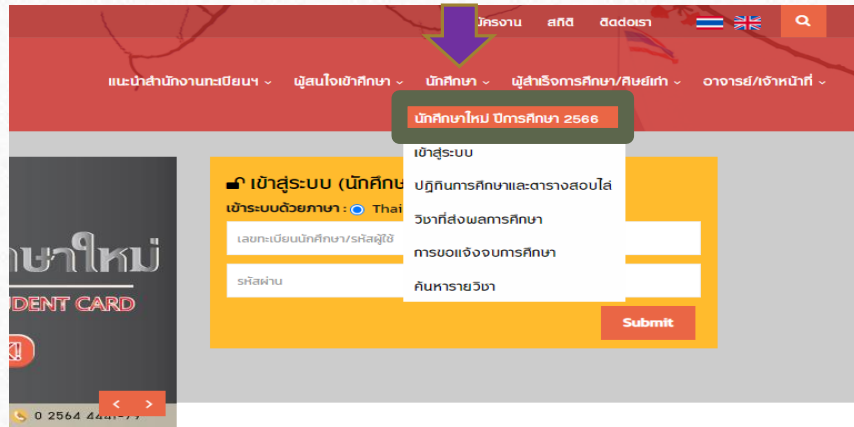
บุคลากร สถิติ ติดต่อเรา

แนะนำสำนักงานทะเบียนฯ ผู้สนใจเข้าศึกษา นักศึกษา ผู้สำเร็จการศึกษา/ศิษย์เก่า อาจารย์/เจ้าหน้าที่

นักศึกษาใหม่ ปีการศึกษา 2566
เข้าสู่ระบบ
ปฏิทินการศึกษาและตารางสอบไล่
วิชาที่ส่งผลการศึกษา
การขอแจ้งจบการศึกษา
ค้นหารายวิชา

เข้าสู่ระบบ (นักศึกษ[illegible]
เข้าระบบด้วยภาษา : Thai
เลขทะเบียนนักศึกษา/รหัสผู้ใช้
รหัสผ่าน
Submit

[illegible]ษาใหม่
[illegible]UDENT CARD

0 2564 44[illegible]